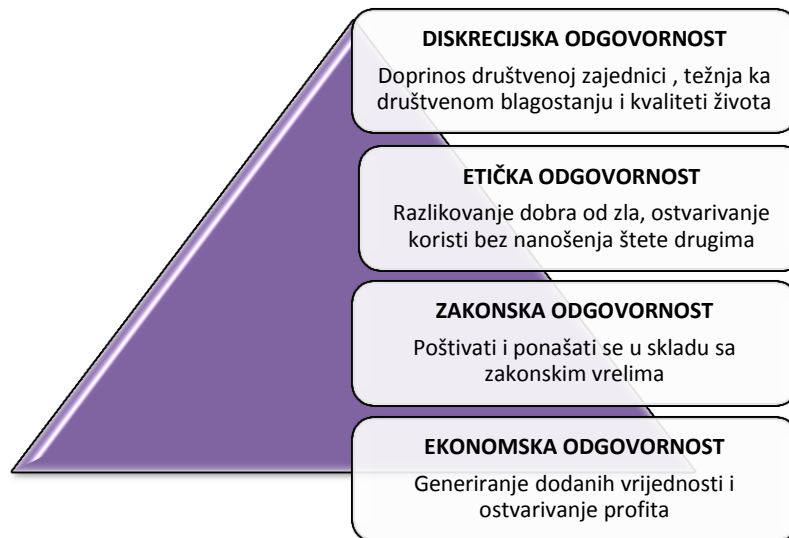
DISKRECIJSKA ODGOVORNOST

Doprinos društvenoj zajednici , težnja ka društvenom blagostanju i kvaliteti života

ETIČKA ODGOVORNOST

Razlikovanje dobra od zla, ostvarivanje koristi bez nanošenja štete drugima

ZAKONSKA ODGOVORNOST

Poštivati i ponašati se u skladu sa zakonskim vrelima

EKONOMSKA ODGOVORNOST

Generiranje dodanih vrijednosti i ostvarivanje profita